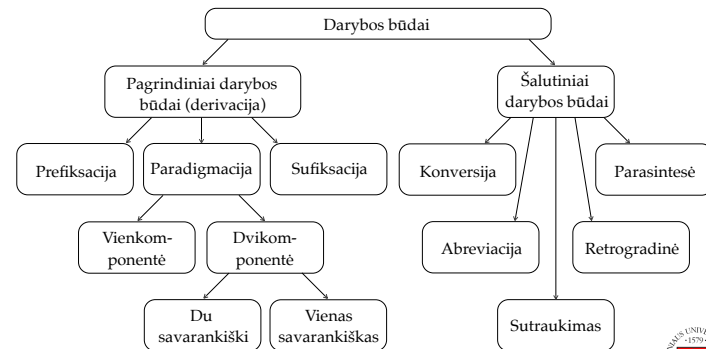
Darybos būdai

Pagrindiniai darybos būdai (derivacija)

Šalutiniai darybos būdai

Prefiksacija

Paradigmacija

Sufiksacija

Konversija

Parasintezė

Vienkomponentė

Dvikomponentė

Abreviacija

Retrogradinė

Du savarankiški

Vienas savarankiškas

Sutraukimas

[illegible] UNIV · 1579 ·